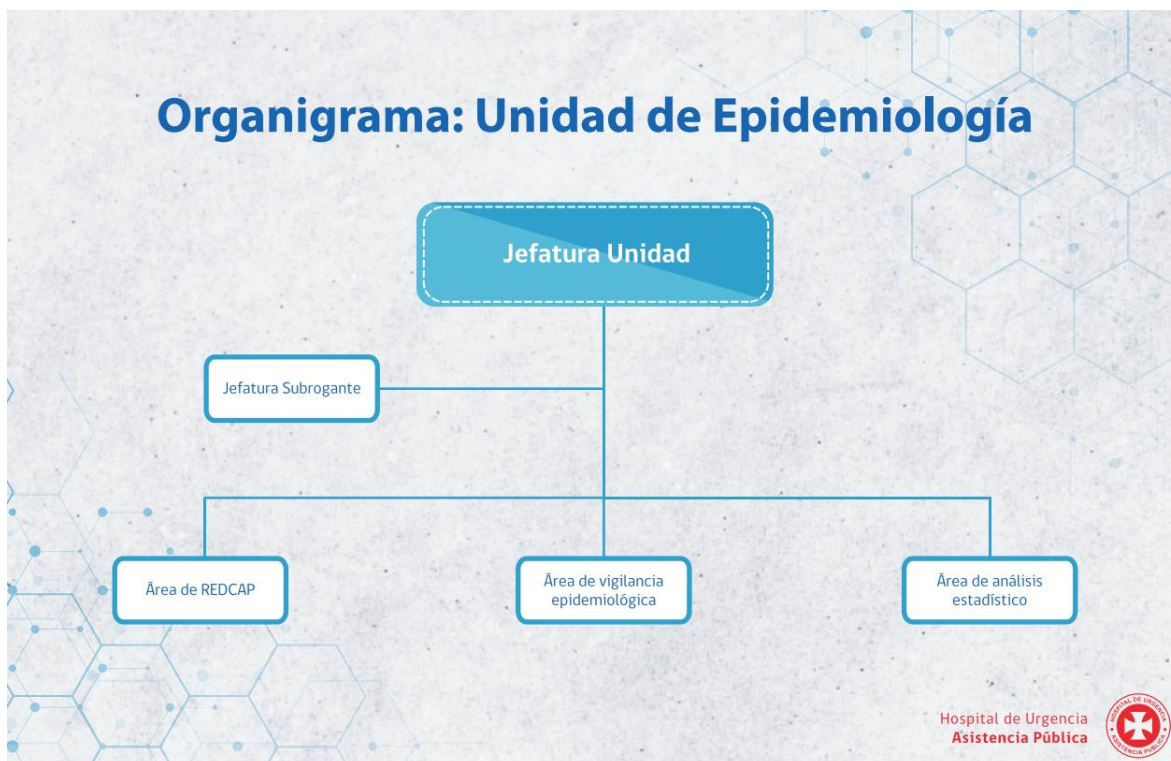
Organigrama: Unidad de Epidemiología

Jefatura Unidad

Jefatura Subrogante

Área de REDCAP

Área de vigilancia epidemiológica

Área de análisis estadístico

Hospital de Urgencia
Asistencia Pública

HOSPITAL DE URGENCIA ASISTENCIA PÚBLICA